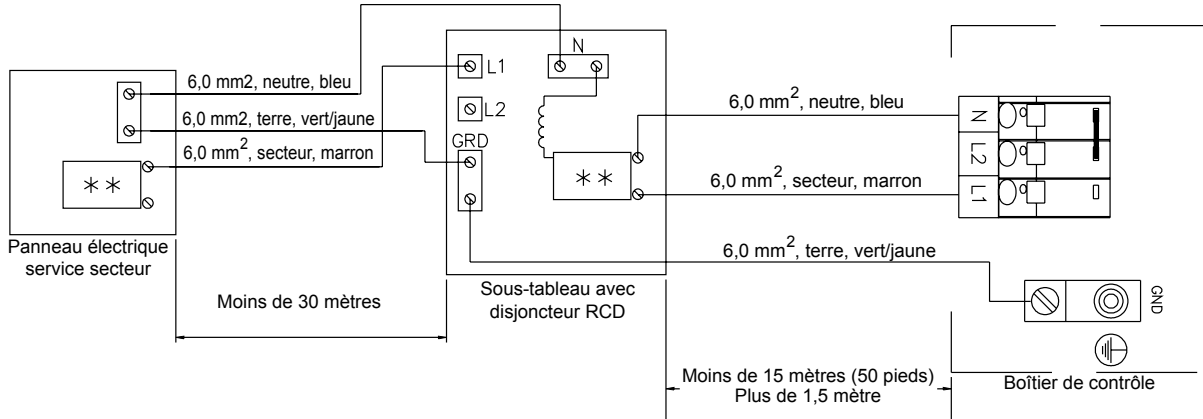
6,0 mm2, neutre, bleu
6,0 mm2, terre, vert/jaune
6,0 mm$^2$, secteur, marron
L1
L2
N
GRD
∗∗
∗∗
6,0 mm$^2$, neutre, bleu
6,0 mm$^2$, secteur, marron
6,0 mm$^2$, terre, vert/jaune
N
L2
L1
GND
Panneau électrique service secteur
Moins de 30 mètres
Sous-tableau avec disjoncteur RCD
Moins de 15 mètres (50 pieds)
Plus de 1,5 mètre
Boîtier de contrôle